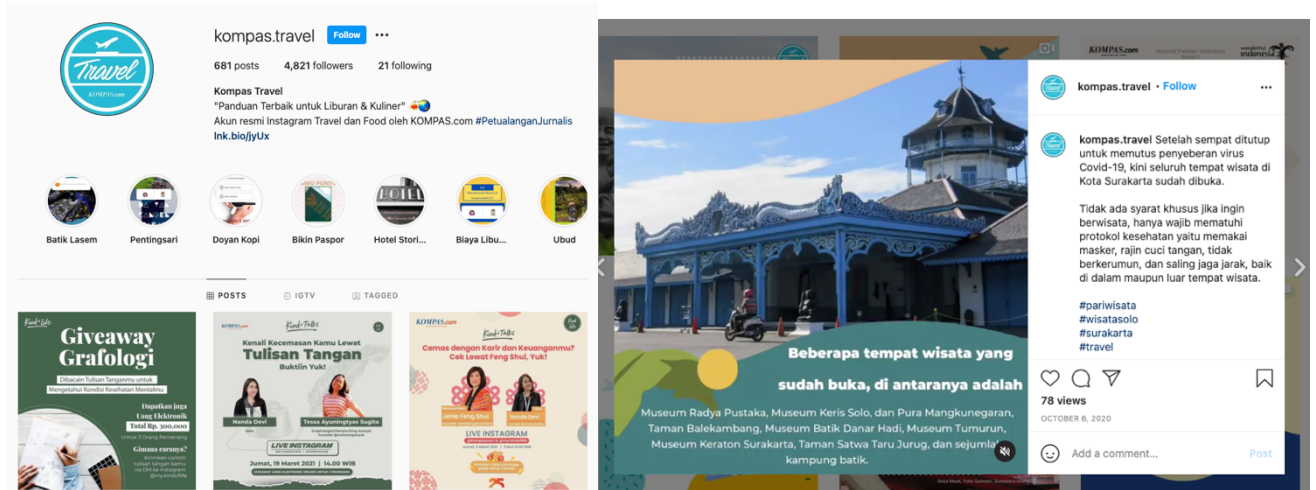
Travel
KOMPAS.com

kompas.travel Follow ···

681 posts 4,821 followers 21 following

Kompas Travel
"Panduan Terbaik untuk Liburan & Kuliner" 🍝🌏
Akun resmi Instagram Travel dan Food oleh KOMPAS.com #PetualanganJurnalis
lnk.bio/jyUx

Batik Lasem Pentingsari Doyan Kopi Bikin Paspor Hotel Stori... Biaya Libu... Ubud

POSTS IGTV TAGGED

Giveaway Grafologi
Dibacain Tulisan Tanganmu untuk Mengetahui Kondisi Kesehatan Mentalmu
Dapatkan juga Uang Elektronik Total Rp. 300.000
Untuk 5 Orang Pemenang
Gimana caranya?

Kenali Kecemasan Kamu Lewat
Tulisan Tangan
Buktiin Yuk!
Nanda Devi
Tessa Ayuningtyas Sugito
LIVE INSTAGRAM
Jumat, 19 Maret 2021 | 14.00 WIB

KOMPAS.com
Cemas dengan Karir dan Keuanganmu? Cek Lewat Feng Shui, Yuk!
Jenie Feng Shui
Nanda Devi
LIVE INSTAGRAM

Beberapa tempat wisata yang sudah buka, di antaranya adalah
Museum Radya Pustaka, Museum Keris Solo, dan Pura Mangkunegaran, Taman Balekambang, Museum Batik Danar Hadi, Museum Tumurun, Museum Keraton Surakarta, Taman Satwa Taru Jurug, dan sejumlah kampung batik.

kompas.travel • Follow

kompas.travel Setelah sempat ditutup untuk memutus penyeberan virus Covid-19, kini seluruh tempat wisata di Kota Surakarta sudah dibuka.

Tidak ada syarat khusus jika ingin berwisata, hanya wajib mematuhi protokol kesehatan yaitu memakai masker, rajin cuci tangan, tidak berkerumun, dan saling jaga jarak, baik di dalam maupun luar tempat wisata.

#pariwisata
#wisatasolo
#surakarta
#travel

78 views
OCTOBER 6, 2020

Add a comment... Post